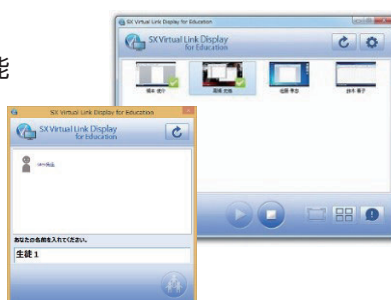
能

SX Virtual Link Display for Education

SX Virtual Link Display for Education

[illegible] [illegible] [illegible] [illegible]

SX Virtual Link Display for Education

SX Virtual Link Display for Education

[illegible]

あなたの名前を入れてください。

生徒１